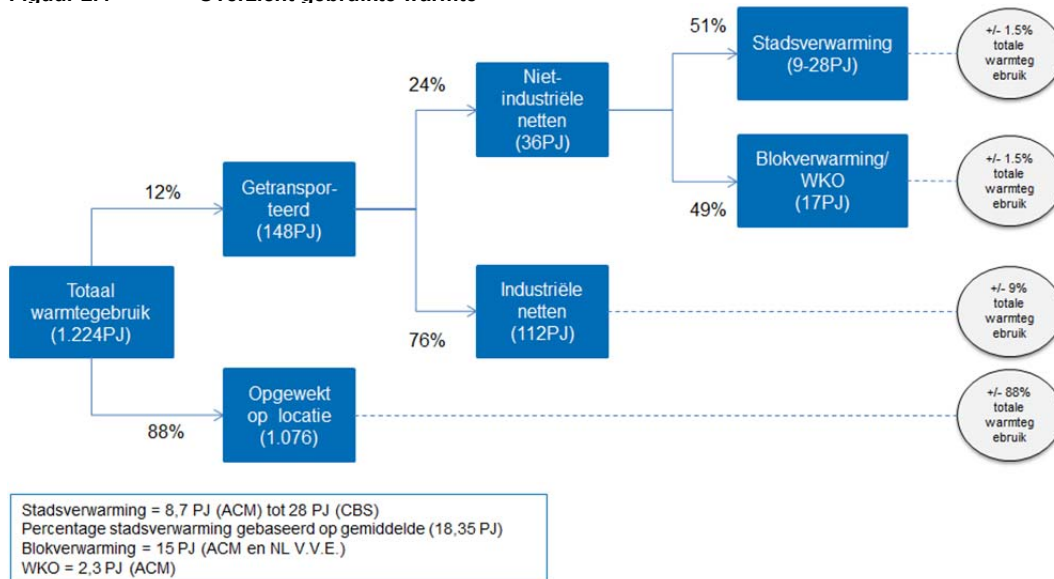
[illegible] Overzicht gebruikte warmte

Totaal warmtegebruik (1.224PJ)

12%

Getransporteerd (148PJ)

88%

Opgewekt op locatie (1.076)

24%

Niet-industriële netten (36PJ)

76%

Industriële netten (112PJ)

51%

Stadsverwarming (9-28PJ)

49%

Blokverwarming/ WKO (17PJ)

+/- 1.5% totale warmteg ebruik

+/- 1.5% totale warmteg ebruik

+/- 9% totale warmteg ebruik

+/- 88% totale warmteg ebruik

Stadsverwarming = 8,7 PJ (ACM) tot 28 PJ (CBS)
Percentage stadsverwarming gebaseerd op gemiddelde (18,35 PJ)
Blokverwarming = 15 PJ (ACM en NL V.V.E.)
WKO = 2,3 PJ (ACM)